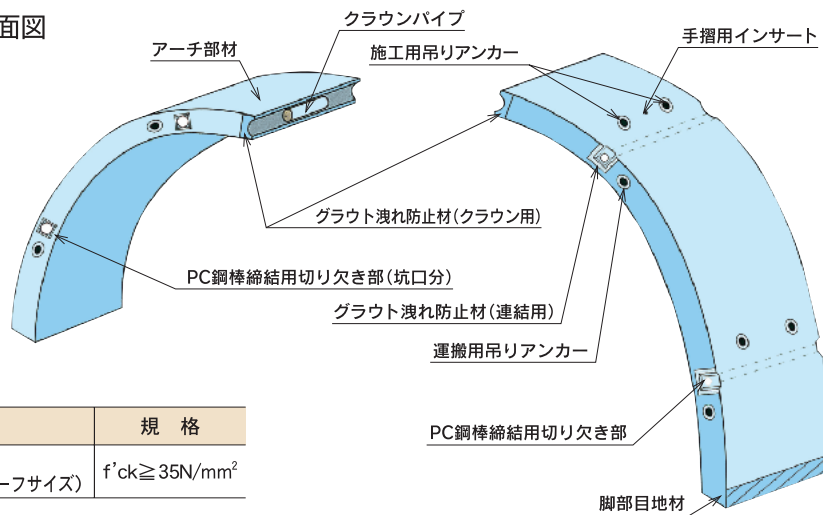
面図

クラウンパイプ

アーチ部材

施工用吊りアンカー

手摺用インサート

グラウト洩れ防止材(クラウン用)

PC鋼棒締結用切り欠き部(坑口分)

グラウト洩れ防止材(連結用)

運搬用吊りアンカー

PC鋼棒締結用切り欠き部

脚部目地材

| | 規　格 |
|---|---|
| ーフサイズ) | f'ck≧35N/mm$^2$ |